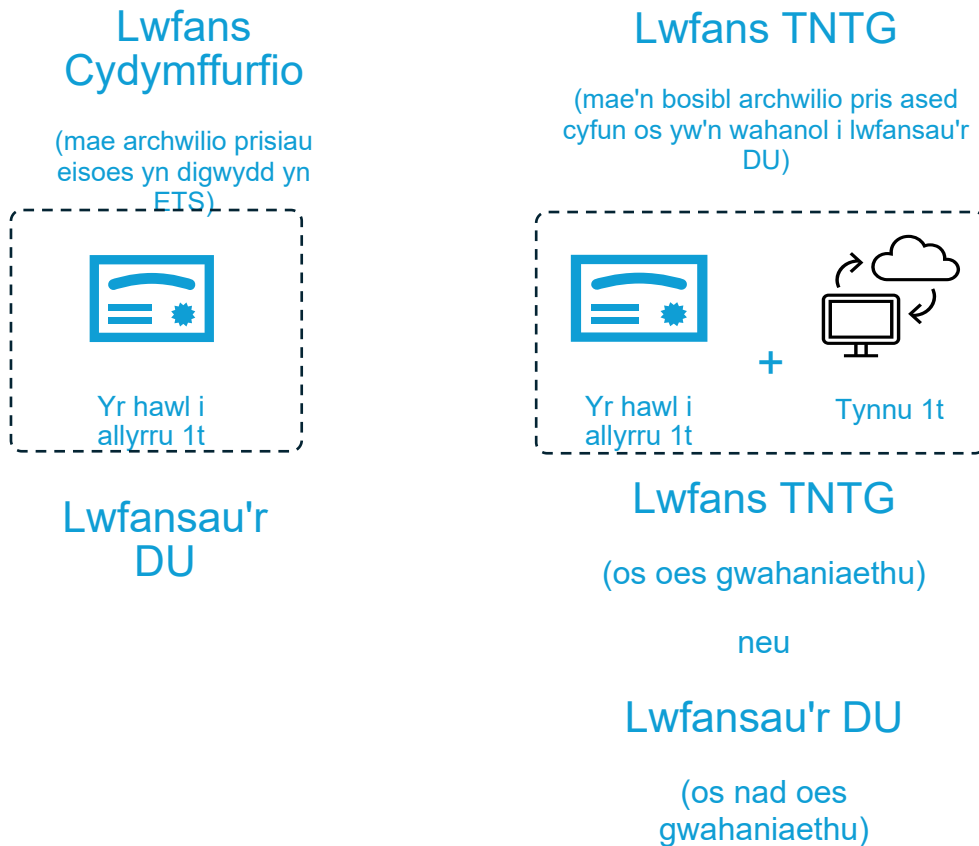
Lwfans Cydymffurfio

(mae archwilio prisiau eisoes yn digwydd yn ETS)

Yr hawl i allyrru 1t

Lwfansau'r DU

Lwfans TNTG

(mae'n bosibl archwilio pris ased cyfun os yw'n wahanol i lwfansau'r DU)

Yr hawl i allyrru 1t

+

Tynnu 1t

Lwfans TNTG

(os oes gwahaniaethu)

neu

Lwfansau'r DU

(os nad oes gwahaniaethu)